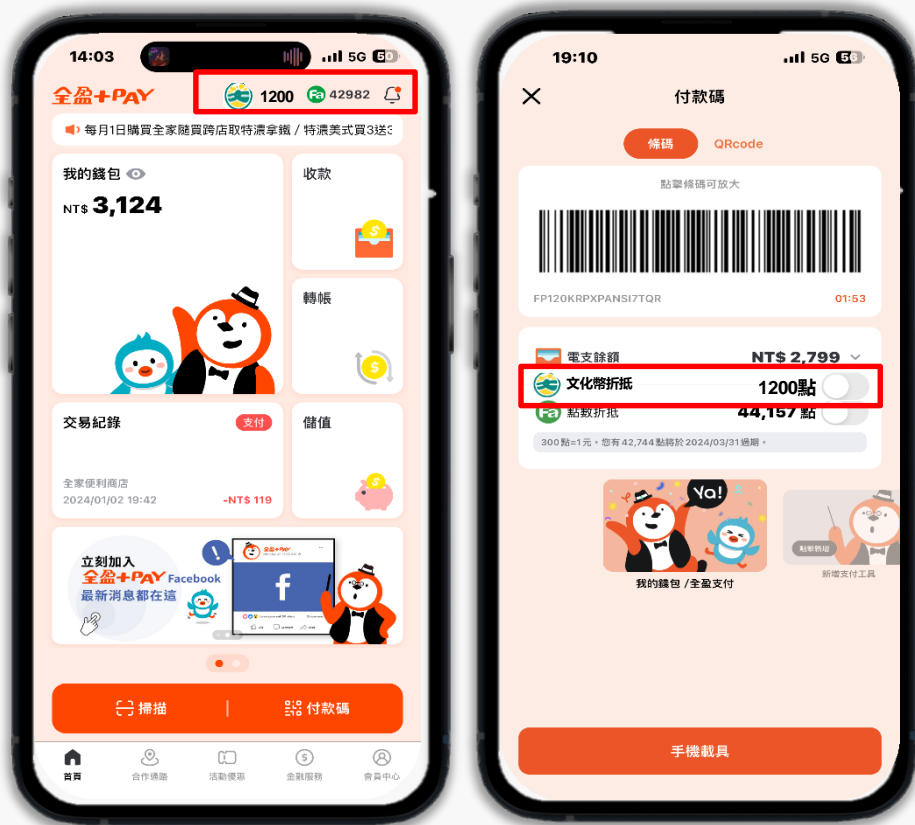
14:03
5G 50
全盈+PAY
1200
Fa 42982
每月1日購買全家隨買跨店取特濃拿鐵 / 特濃美式買3送3
我的錢包
NT$ 3,124
收款
轉帳
交易紀錄
支付
全家便利商店
2024/01/02 19:42
-NT$ 119
儲值
立刻加入
全盈+PAY Facebook
最新消息都在這
掃描
付款碼
首頁
合作通路
活動優惠
金融服務
會員中心

19:10
5G 56
付款碼
條碼
QRcode
點擊條碼可放大
FP120KRPXPANSI7TQR
01:53
電支餘額
NT$ 2,799
文化幣折抵
1200點
點數折抵
44,157點
300點=1元，您有42,744點將於2024/03/31過期。
Ya!
我的錢包 /全盈支付
點數折抵
新增支付工具
手機載具